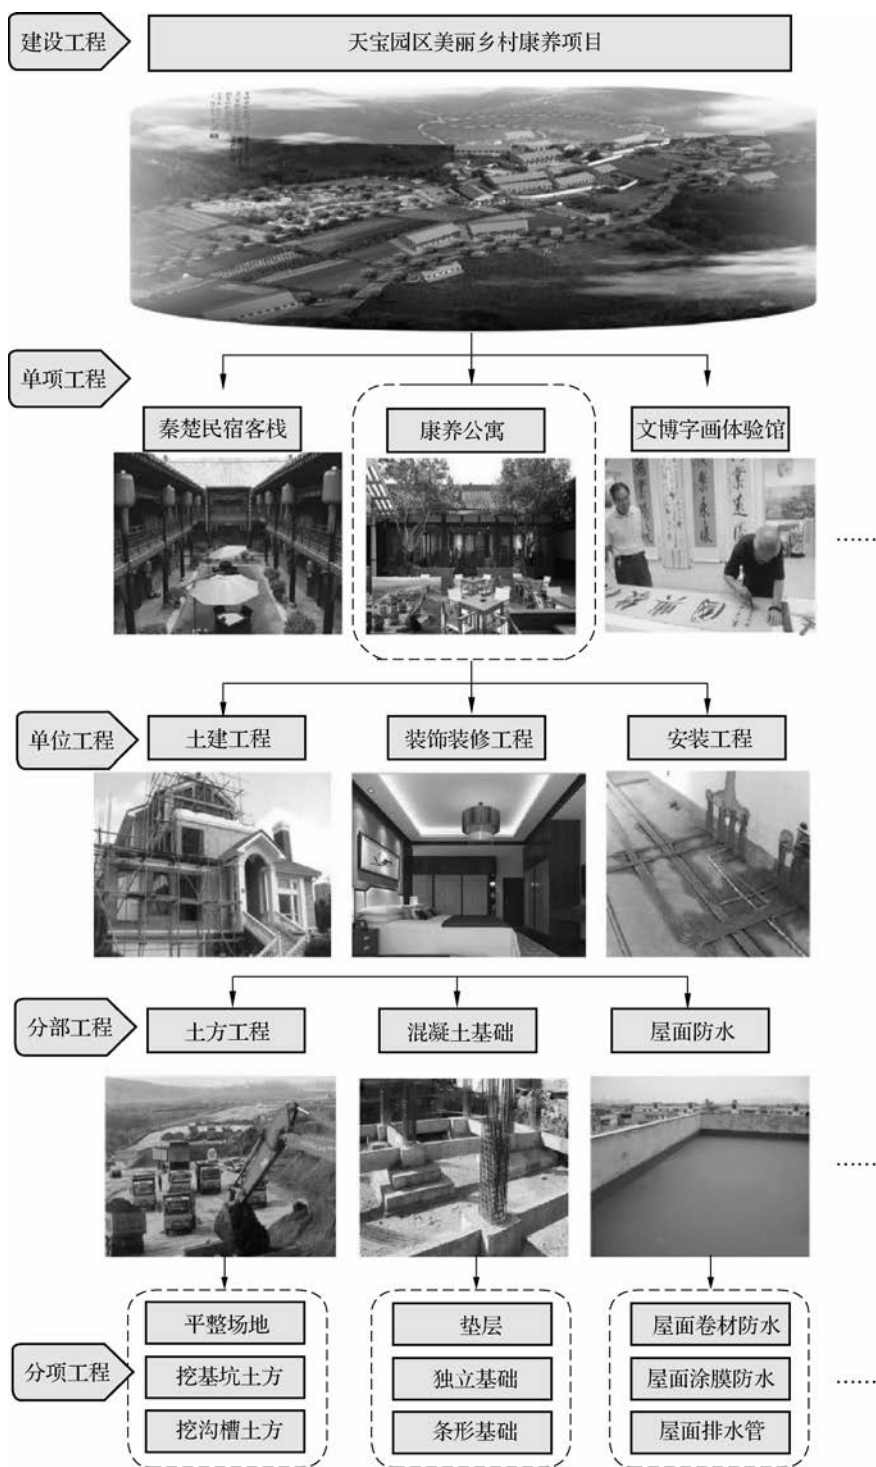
建设工程

天宝园区美丽乡村康养项目

单项工程

秦楚民宿客栈

康养公寓

文博字画体验馆

……

单位工程

土建工程

装饰装修工程

安装工程

分部工程

土方工程

混凝土基础

屋面防水

……

分项工程

平整场地

挖基坑土方

挖沟槽土方

垫层

独立基础

条形基础

屋面卷材防水

屋面涂膜防水

屋面排水管

……